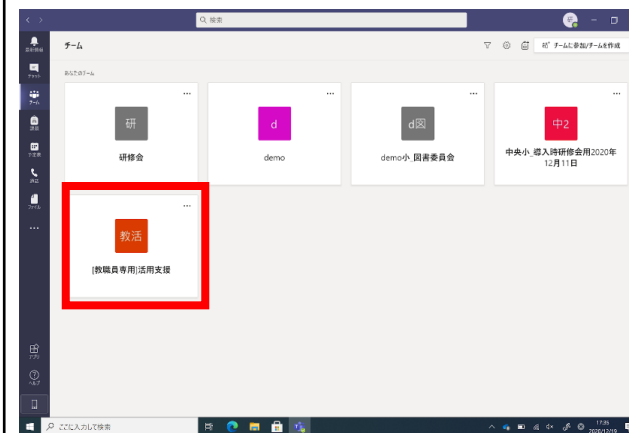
検索

アクティビティ
チャット
チーム
課題
予定表
通話
ファイル
...

チーム

チームに参加/チームを作成

あなたのチーム

研
研修会

d
demo

d図
demo小_図書委員会

中2
中央小_導入時研修会用2020年12月11日

教活
[教職員専用]活用支援

アプリ
ヘルプ

ここに入力して検索

17:35
2020/12/15